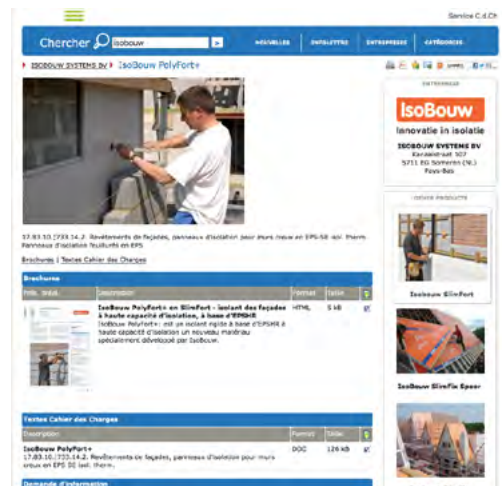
Service C.d.Ch

Chercher isobouw

NOUVELLES OUTILLETTES ENTREPRISES CATÉGORIES

ISOBOUW SYSTEMS BV IsoBouw PolyFort+

17.83.10 [723.14.2. Revêtements de façades, panneaux d'isolation pour murs creux en EPS-SE spl. therm. Panneaux d'isolation feuilletés en EPS

Brochures | Textes Cahier des Charges

Brochures

| Prév. Brochure | Description | Format | Taille | |
|---|---|---|---|---|
| | IsoBouw PolyFort+ en SlimFort - isolant des façades à haute capacité d'isolation, à base d'EPSHR IsoBouw PolyFort+: est un isolant rigide à base d'EPSHR à haute capacité d'isolation un nouveau matériau spécialement développé par IsoBouw. | HTML | 5 kB | |

Textes Cahier des Charges

| Description | Format | Taille | |
|---|---|---|---|
| IsoBouw PolyFort+ 17.83.10./723.14.2. Revêtements de façades, panneaux d'isolation pour murs creux en EPS SE isol. therm. | DOC | 126 kB | |

Demande d'information

ENTREPRISE

IsoBouw
Innovatie in isolatie

ISOBOUW SYSTEMS BV
Kanaaldreef 507
5711 EG Someren (NL)
Pays-Bas

AUTRES PRODUITS

IsoBouw SlimFort

IsoBouw SlimFix Epeer